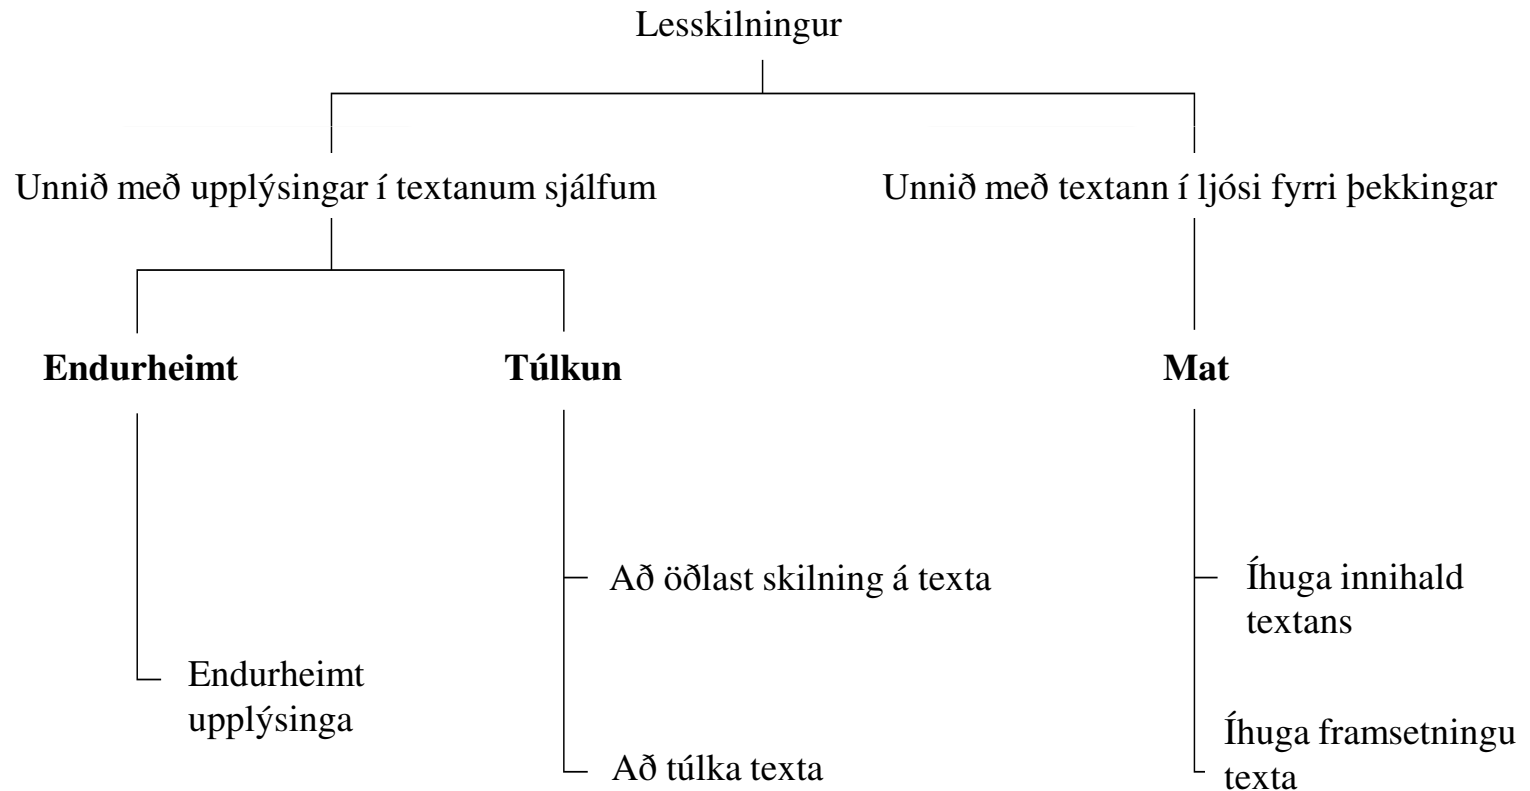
Lesskilningur

Unnið með upplýsingar í textanum sjálfum

Unnið með textann í ljósi fyrri þekkingar

**Endurheimt**

**Túlkun**

**Mat**

Endurheimt upplýsinga

Að öðlast skilning á texta

Að túlka texta

Íhuga innihald textans

Íhuga framsetningu texta